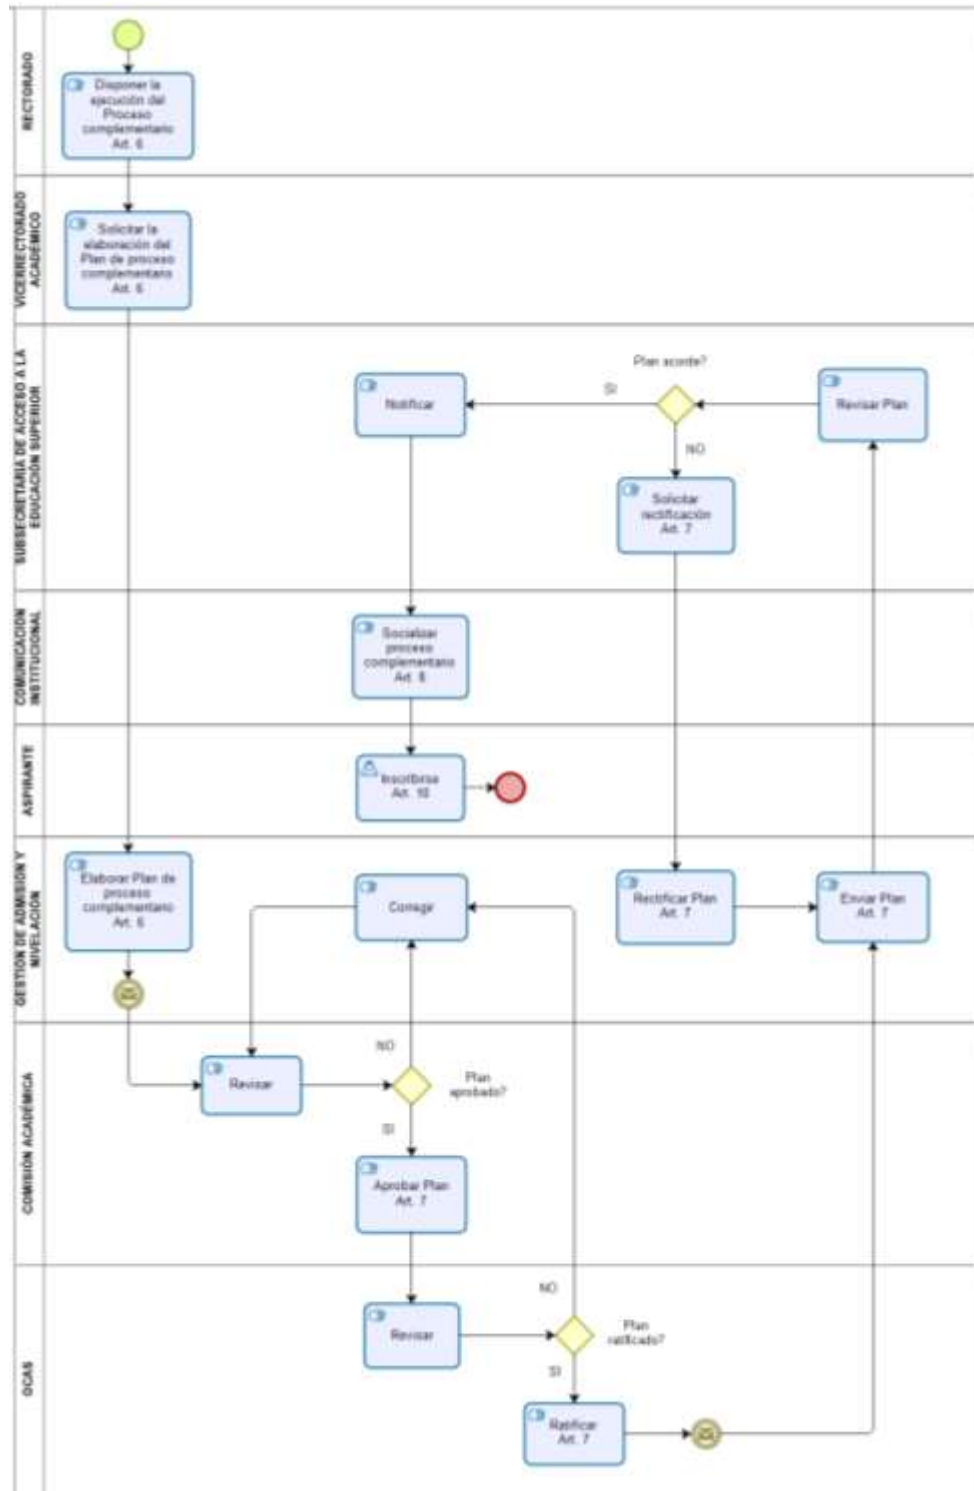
RECTORADO

Disponer la ejecución del Proceso complementario Art. 6

VICERRECTORADO ACADÉMICO

Solicitar la elaboración del Plan de proceso complementario Art. 6

SUBSECRETARÍA DE ACCESO A LA EDUCACIÓN SUPERIOR

Plan acorde?

SI

Notificar

Revisar Plan

NO

Solicitar rectificación Art. 7

COMUNICACIÓN INSTITUCIONAL

Socializar proceso complementario Art. 8

ASPIRANTE

Inscribirse Art. 10

GESTIÓN DE ADMISIÓN Y NIVELACIÓN

Elaborar Plan de proceso complementario Art. 6

Corregir

Rectificar Plan Art. 7

Enviar Plan Art. 7

COMISIÓN ACADÉMICA

NO

Revisar

Plan aprobado?

SI

Aprobar Plan Art. 7

OCAS

NO

Revisar

Plan ratificado?

SI

Ratificar Art. 7